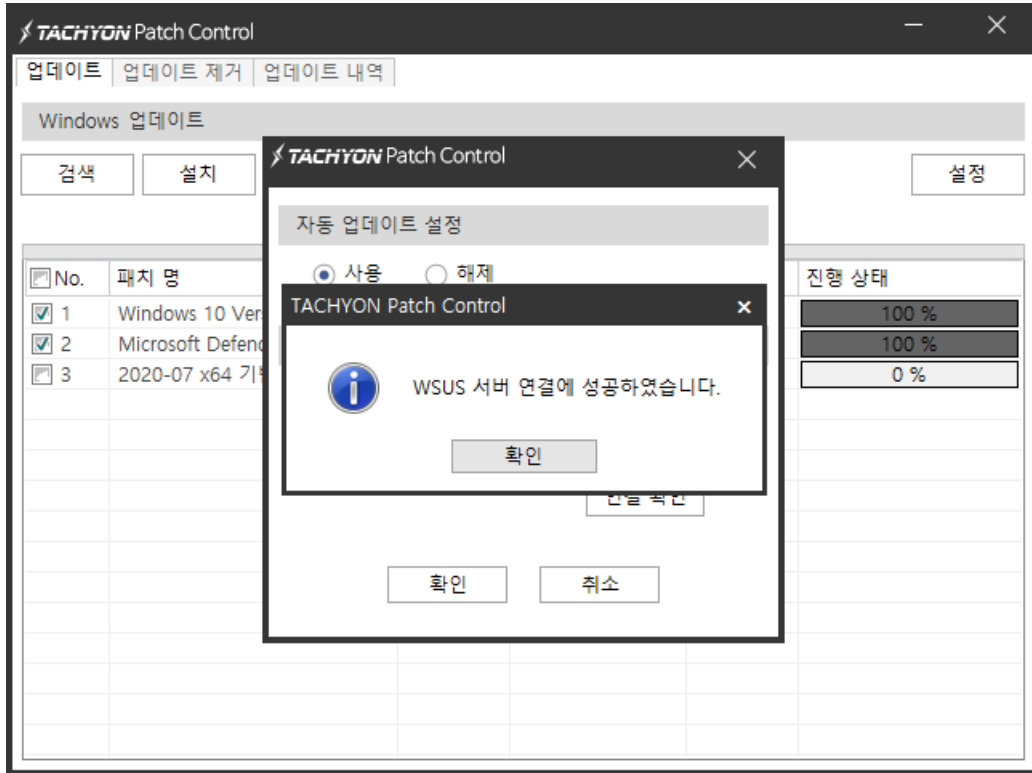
TACHYON Patch Control

업데이트 | 업데이트 제거 | 업데이트 내역

Windows 업데이트

검색 설치 설정

| No. | 패치 명 | 진행 상태 |
|---|---|---|
| 1 | Windows 10 Ver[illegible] | 100 % |
| 2 | Microsoft Defen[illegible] | 100 % |
| 3 | 2020-07 x64 기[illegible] | 0 % |

TACHYON Patch Control

자동 업데이트 설정

사용 해제

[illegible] 확인

확인 취소

TACHYON Patch Control

WSUS 서버 연결에 성공하였습니다.

확인